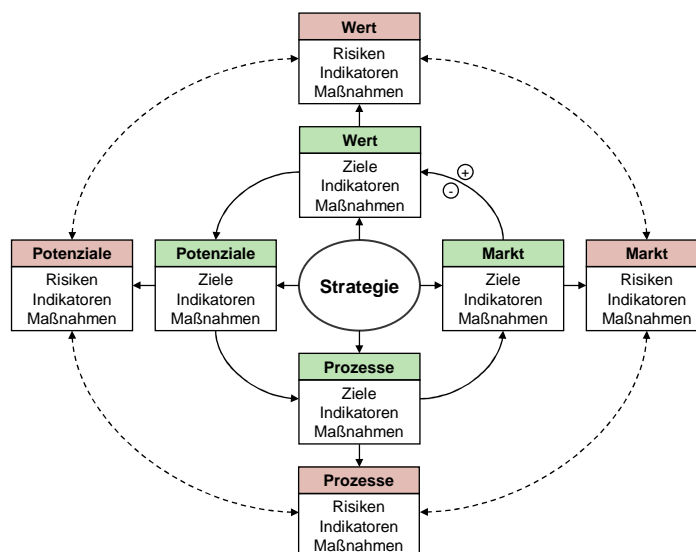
Wert
Risiken
Indikatoren
Maßnahmen

Wert
Ziele
Indikatoren
Maßnahmen

+
-

Potenziale
Risiken
Indikatoren
Maßnahmen

Potenziale
Ziele
Indikatoren
Maßnahmen

Strategie

Markt
Ziele
Indikatoren
Maßnahmen

Markt
Risiken
Indikatoren
Maßnahmen

Prozesse
Ziele
Indikatoren
Maßnahmen

Prozesse
Risiken
Indikatoren
Maßnahmen